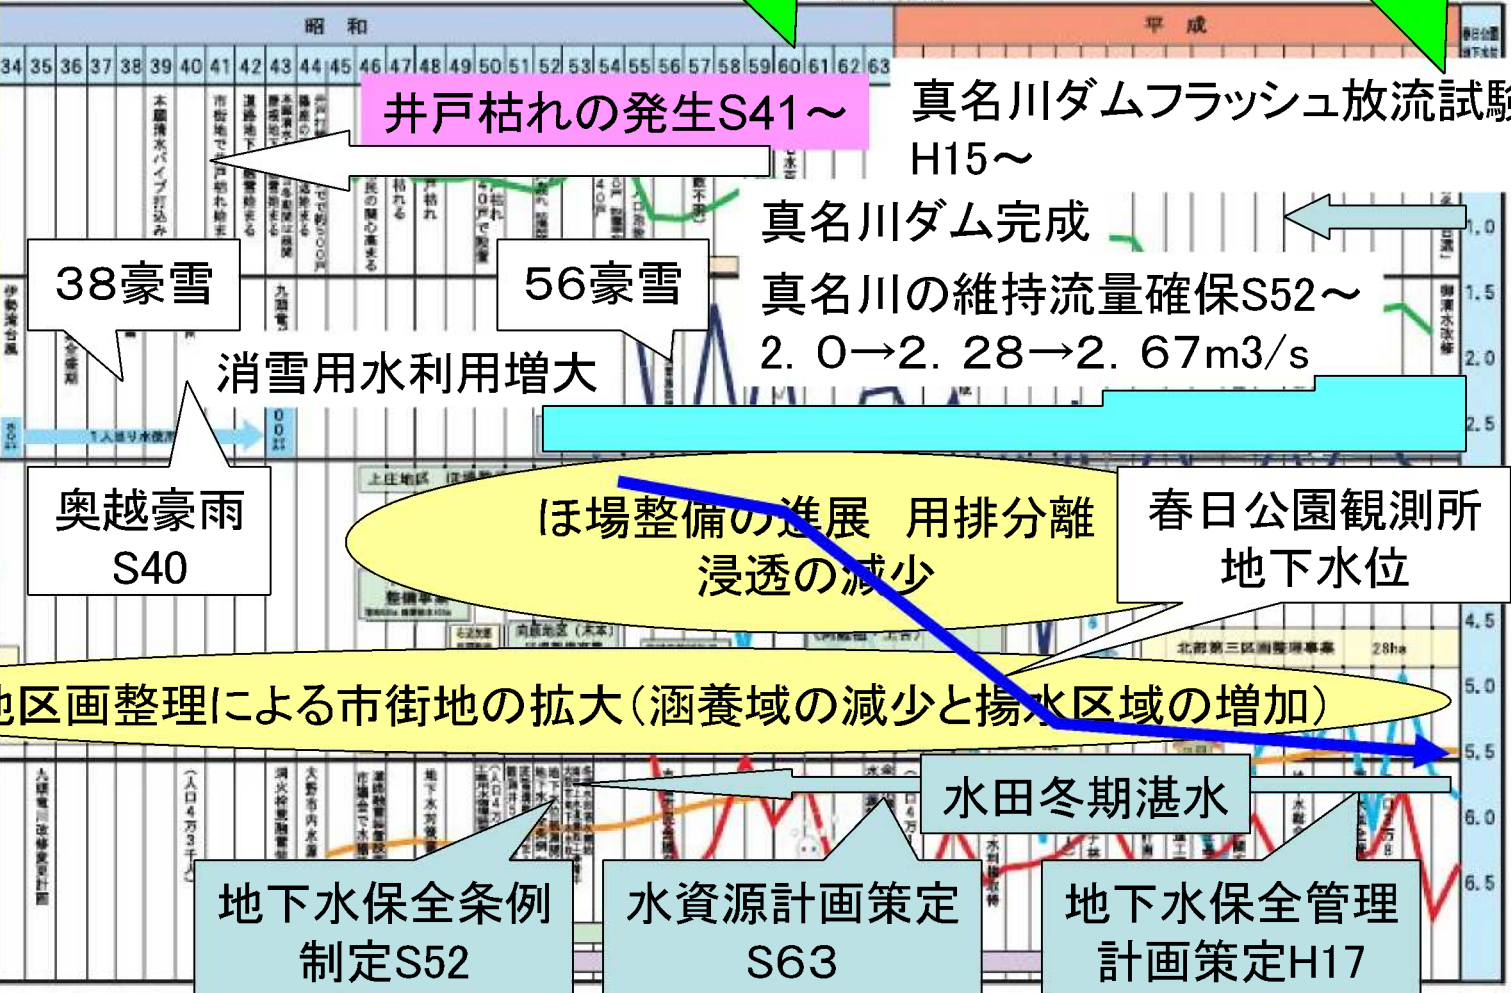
昭和

平成

34 35 36 37 38 39 40 41 42 43 44 45 46 47 48 49 50 51 52 53 54 55 56 57 58 59 60 61 62 63

井戸枯れの発生S41～

真名川ダムフラッシュ放流試験
H15～

真名川ダム完成

真名川の維持流量確保S52～
2．0→2．28→2．67m3/s

38豪雪

56豪雪

消雪用水利用増大

奥越豪雨
S40

ほ場整備の進展　用排分離
浸透の減少

春日公園観測所
地下水位

地区画整理による市街地の拡大（涵養域の減少と揚水区域の増加）

水田冬期湛水

地下水保全条例
制定S52

水資源計画策定
S63

地下水保全管理
計画策定H17

1.0
1.5
2.0
2.5
4.5
5.0
5.5
6.0
6.5